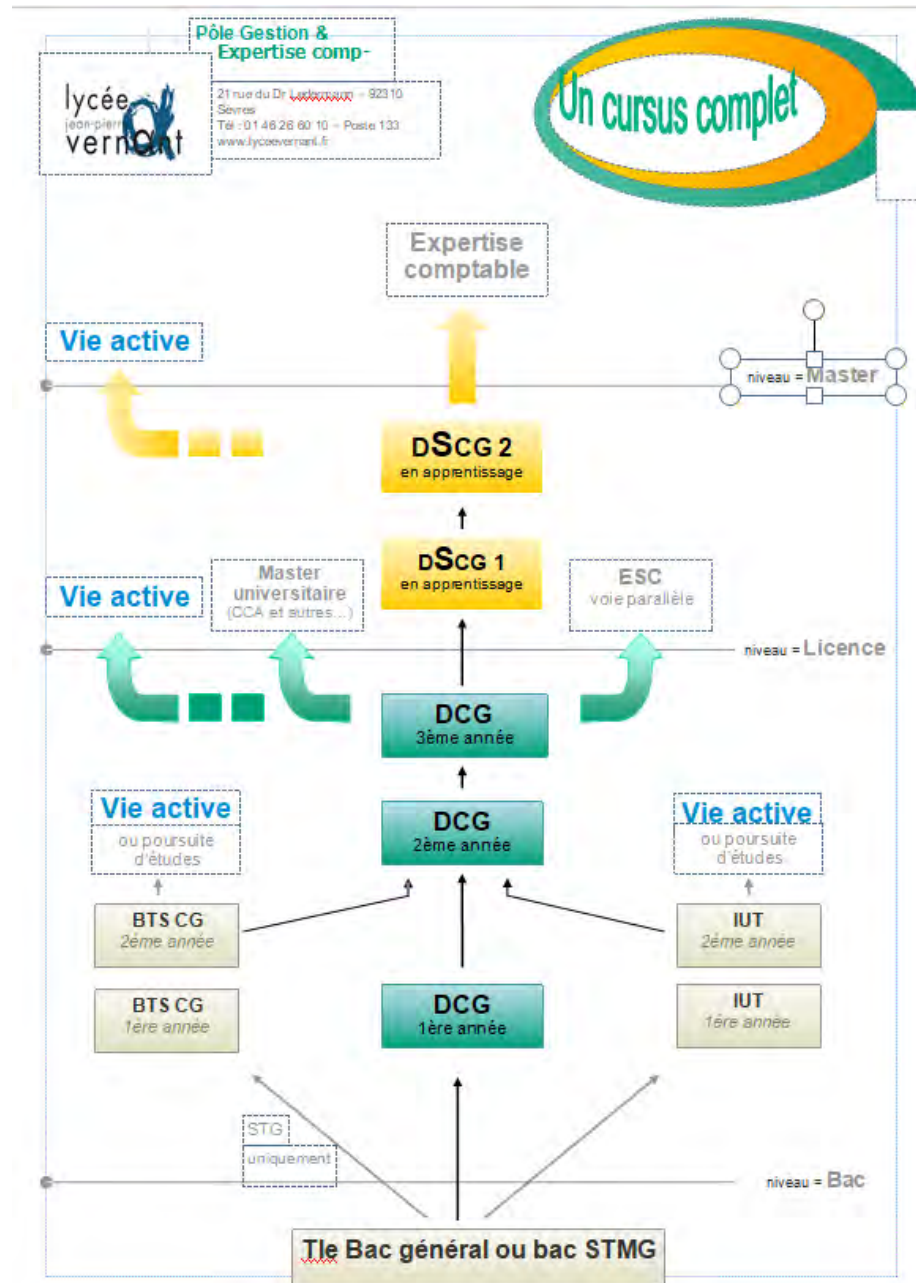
Pôle Gestion & Expertise comp-

lycée jean-pierre vernant

21 rue du Dr Ledermann – 92310 Sevres
Tél : 01 46 26 60 10 – Poste 133
www.lycee-vernant.fr

Un cursus complet

Expertise comptable

Vie active

niveau = Master

DSCG 2
en apprentissage

DSCG 1
en apprentissage

Vie active

Master universitaire
(CCA et autres…)

ESC
voie parallèle

niveau = Licence

DCG
3ème année

Vie active
ou poursuite d'études

DCG
2ème année

Vie active
ou poursuite d'études

BTS CG
2ème année

IUT
2ème année

BTS CG
1ère année

DCG
1ère année

IUT
1ère année

STG
uniquement

niveau = Bac

Tle Bac général ou bac STMG